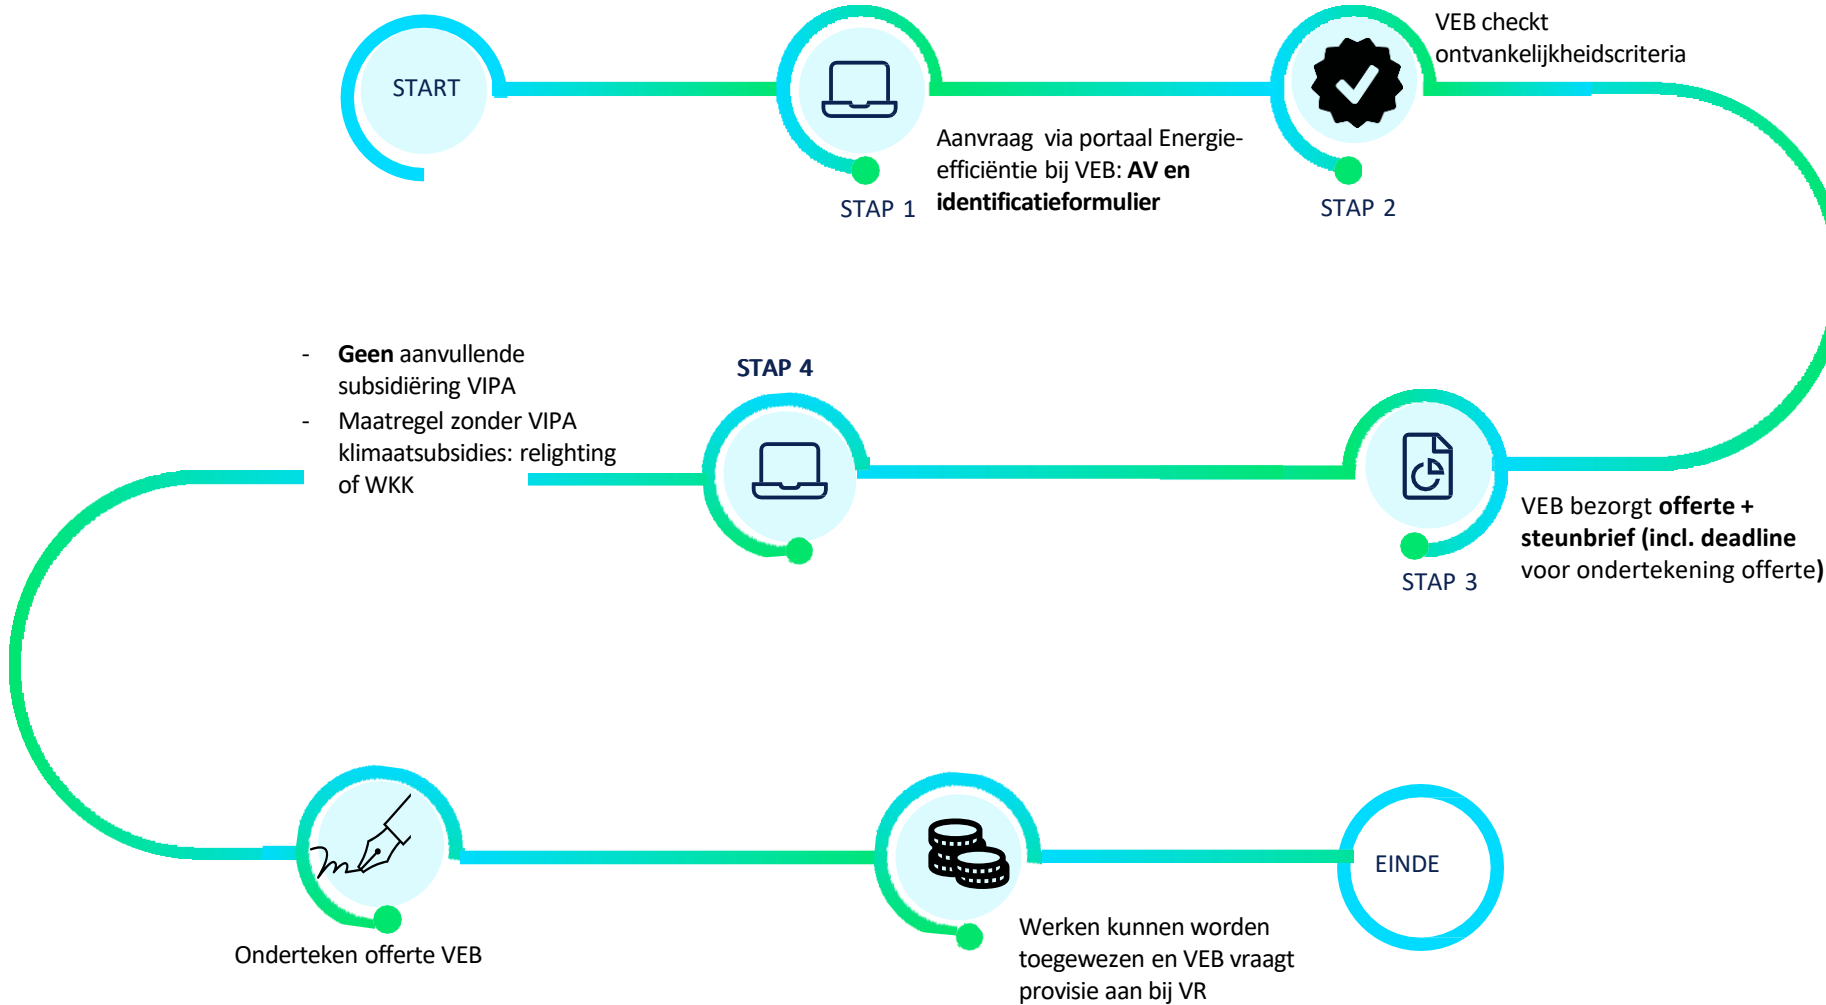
START

STAP 1

Aanvraag via portaal Energie-efficiëntie bij VEB: **AV en identificatieformulier**

VEB checkt ontvankelijkheidscriteria

STAP 2

VEB bezorgt **offerte + steunbrief (incl. deadline** voor ondertekening offerte**)**

STAP 3

STAP 4

- **Geen** aanvullende subsidiëring VIPA
- Maatregel zonder VIPA klimaatsubsidies: relighting of WKK

Onderteken offerte VEB

Werken kunnen worden toegewezen en VEB vraagt provisie aan bij VR

EINDE